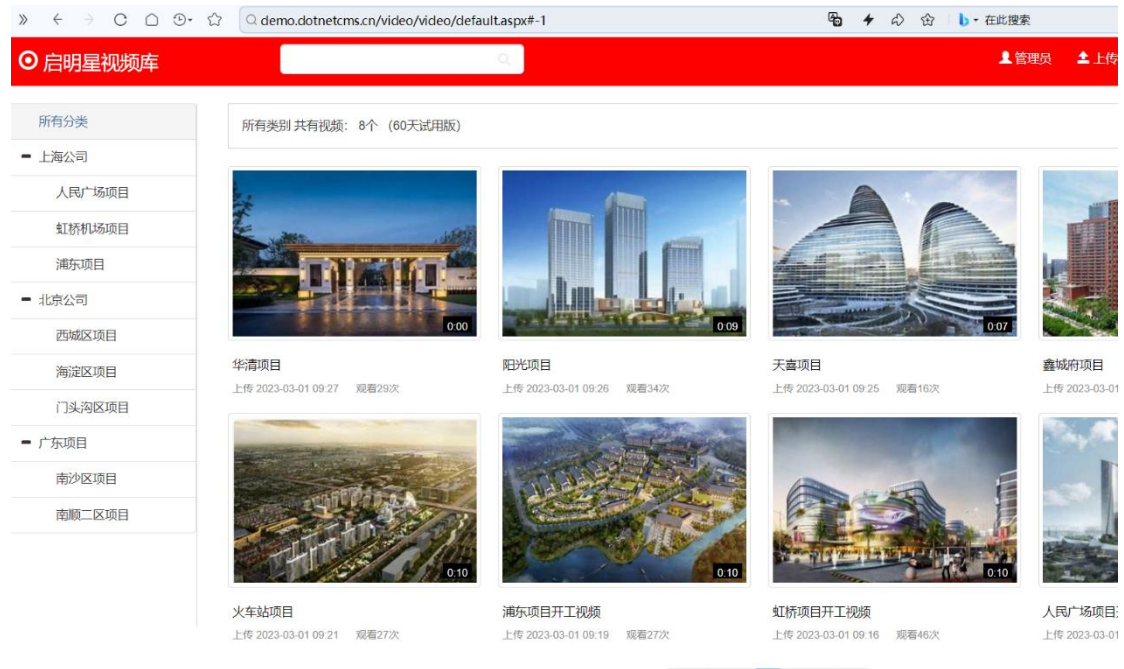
demo.dotnetcms.cn/video/video/default.aspx#-1

在此搜索

启明星视频库

管理员 上传

所有分类
上海公司
人民广场项目
虹桥机场项目
浦东项目
北京公司
西城区项目
海淀区项目
门头沟区项目
广东项目
南沙区项目
南顺二区项目

所有类别 共有视频：8个 (60天试用版)

0:00
华清项目
上传 2023-03-01 09:27 观看29次

0:09
阳光项目
上传 2023-03-01 09:26 观看34次

0:07
天喜项目
上传 2023-03-01 09:25 观看16次

鑫城府项目
上传 2023-03-01

0:10
火车站项目
上传 2023-03-01 09:21 观看27次

0:10
浦东项目开工视频
上传 2023-03-01 09:19 观看27次

0:10
虹桥项目开工视频
上传 2023-03-01 09:16 观看46次

人民广场项目
上传 2023-03-01